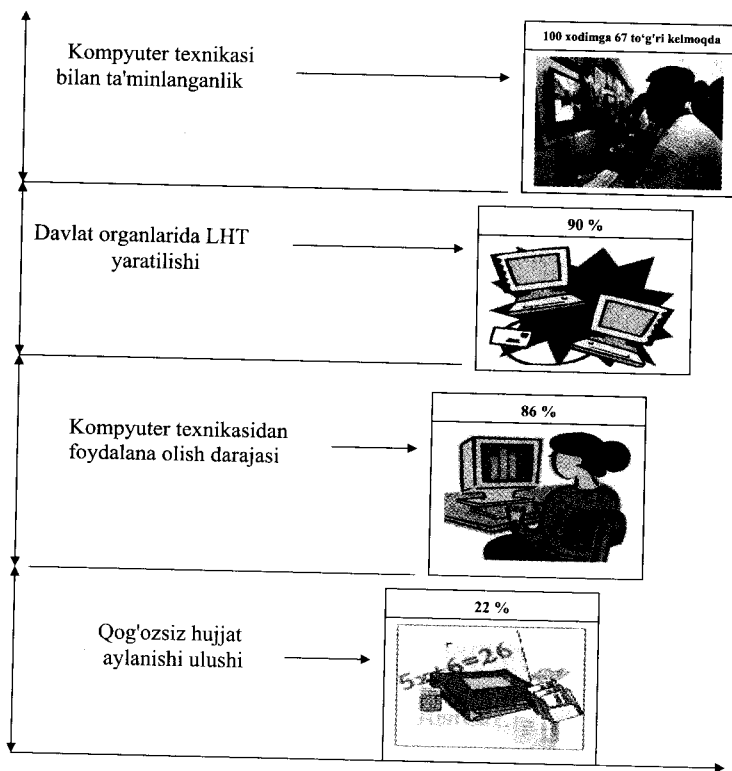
Kompyuter texnikasi bilan ta'minlanganlik

100 xodimga 67 to'g'ri kelmoqda

Davlat organlarida LHT yaratilishi

90 %

Kompyuter texnikasidan foydalana olish darajasi

86 %

Qog'ozsiz hujjat aylanishi ulushi

22 %

5+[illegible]+6=26